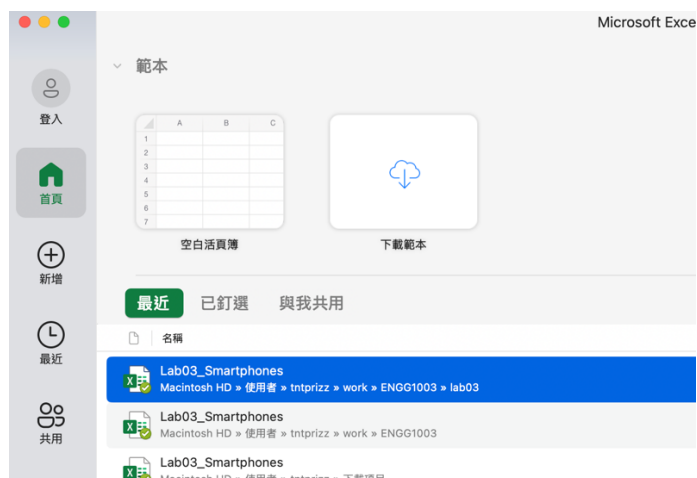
Microsoft Exce

登入

首頁

新增

最近

共用

範本

| | A | B | C |
|---|---|---|---|
| 1 | | | |
| 2 | | | |
| 3 | | | |
| 4 | | | |
| 5 | | | |
| 6 | | | |
| 7 | | | |

空白活頁簿

下載範本

最近　已釘選　與我共用

名稱

Lab03_Smartphones
Macintosh HD » 使用者 » tntprizz » work » ENGG1003 » lab03

Lab03_Smartphones
Macintosh HD » 使用者 » tntprizz » work » ENGG1003

Lab03_Smartphones
Macintosh HD » 使用者 » tntprizz » 下載項目